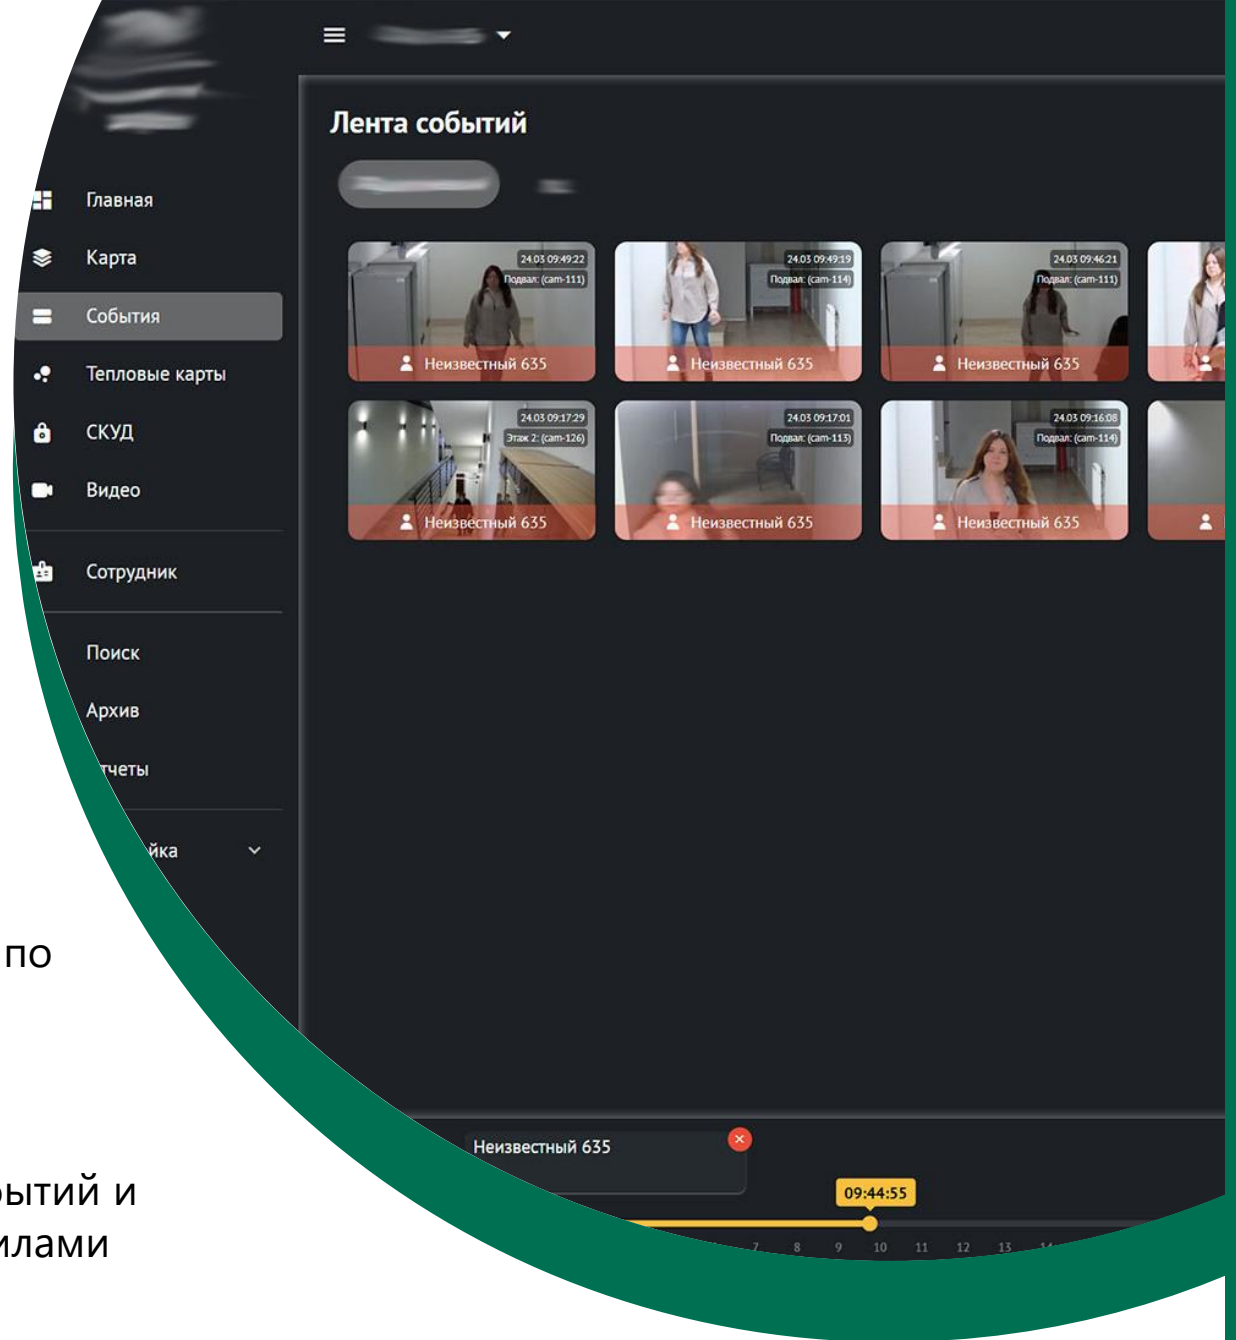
Главная
Карта
События
Тепловые карты
СКУД
Видео
Сотрудник
Поиск
Архив
тчеты
йка

по

ытий и
илами

Лента событий

24.03 09:49:22
Подвал: (cam-111)
Неизвестный 635

24.03 09:49:19
Подвал: (cam-114)
Неизвестный 635

24.03 09:46:21
Подвал: (cam-111)
Неизвестный 635

24.03 09:17:29
Этаж 2: (cam-126)
Неизвестный 635

24.03 09:17:01
Подвал: (cam-113)
Неизвестный 635

24.03 09:16:08
Подвал: (cam-114)
Неизвестный 635

Неизвестный 635
09:44:55
7 8 9 10 11 12 13 14